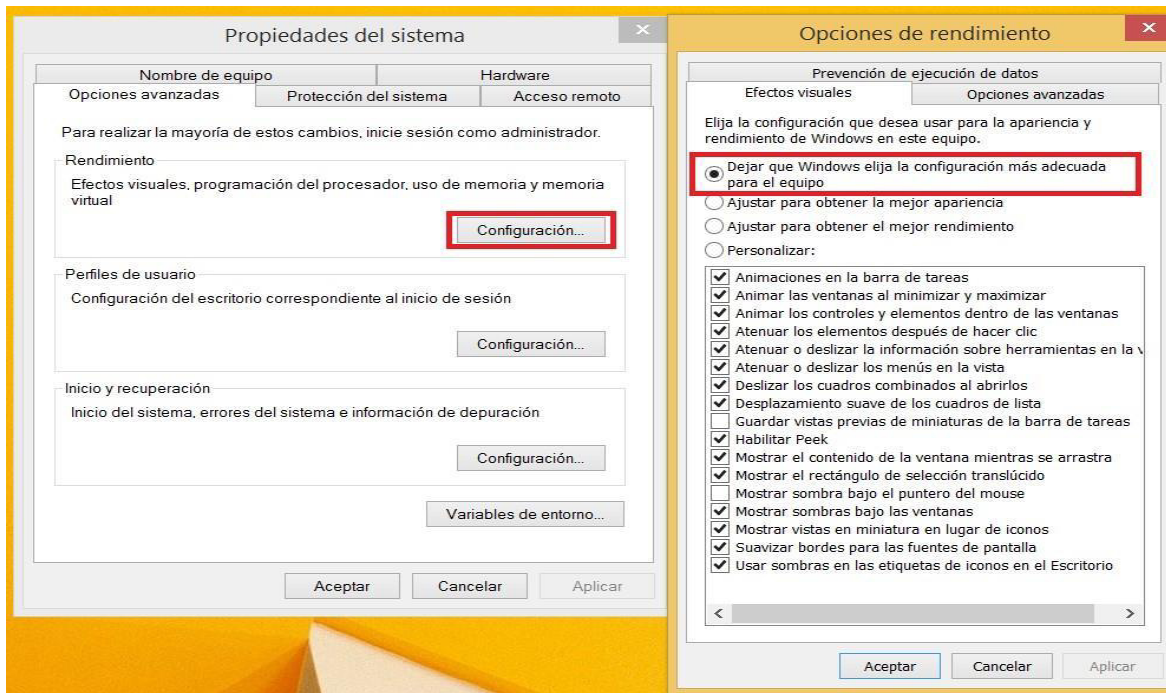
Propiedades del sistema

Nombre de equipo | Hardware
Opciones avanzadas | Protección del sistema | Acceso remoto

Para realizar la mayoría de estos cambios, inicie sesión como administrador.

Rendimiento
Efectos visuales, programación del procesador, uso de memoria y memoria virtual

Configuración...

Perfiles de usuario
Configuración del escritorio correspondiente al inicio de sesión

Configuración...

Inicio y recuperación
Inicio del sistema, errores del sistema e información de depuración

Configuración...

Variables de entorno...

Aceptar | Cancelar | Aplicar

Opciones de rendimiento

Prevención de ejecución de datos
Efectos visuales | Opciones avanzadas

Elija la configuración que desea usar para la apariencia y rendimiento de Windows en este equipo.

Dejar que Windows elija la configuración más adecuada para el equipo
Ajustar para obtener la mejor apariencia
Ajustar para obtener el mejor rendimiento
Personalizar:

Animaciones en la barra de tareas
Animar las ventanas al minimizar y maximizar
Animar los controles y elementos dentro de las ventanas
Atenuar los elementos después de hacer clic
Atenuar o deslizar la información sobre herramientas en la v
Atenuar o deslizar los menús en la vista
Deslizar los cuadros combinados al abrirlos
Desplazamiento suave de los cuadros de lista
Guardar vistas previas de miniaturas de la barra de tareas
Habilitar Peek
Mostrar el contenido de la ventana mientras se arrastra
Mostrar el rectángulo de selección translúcido
Mostrar sombra bajo el puntero del mouse
Mostrar sombras bajo las ventanas
Mostrar vistas en miniatura en lugar de iconos
Suavizar bordes para las fuentes de pantalla
Usar sombras en las etiquetas de iconos en el Escritorio

Aceptar | Cancelar | Aplicar